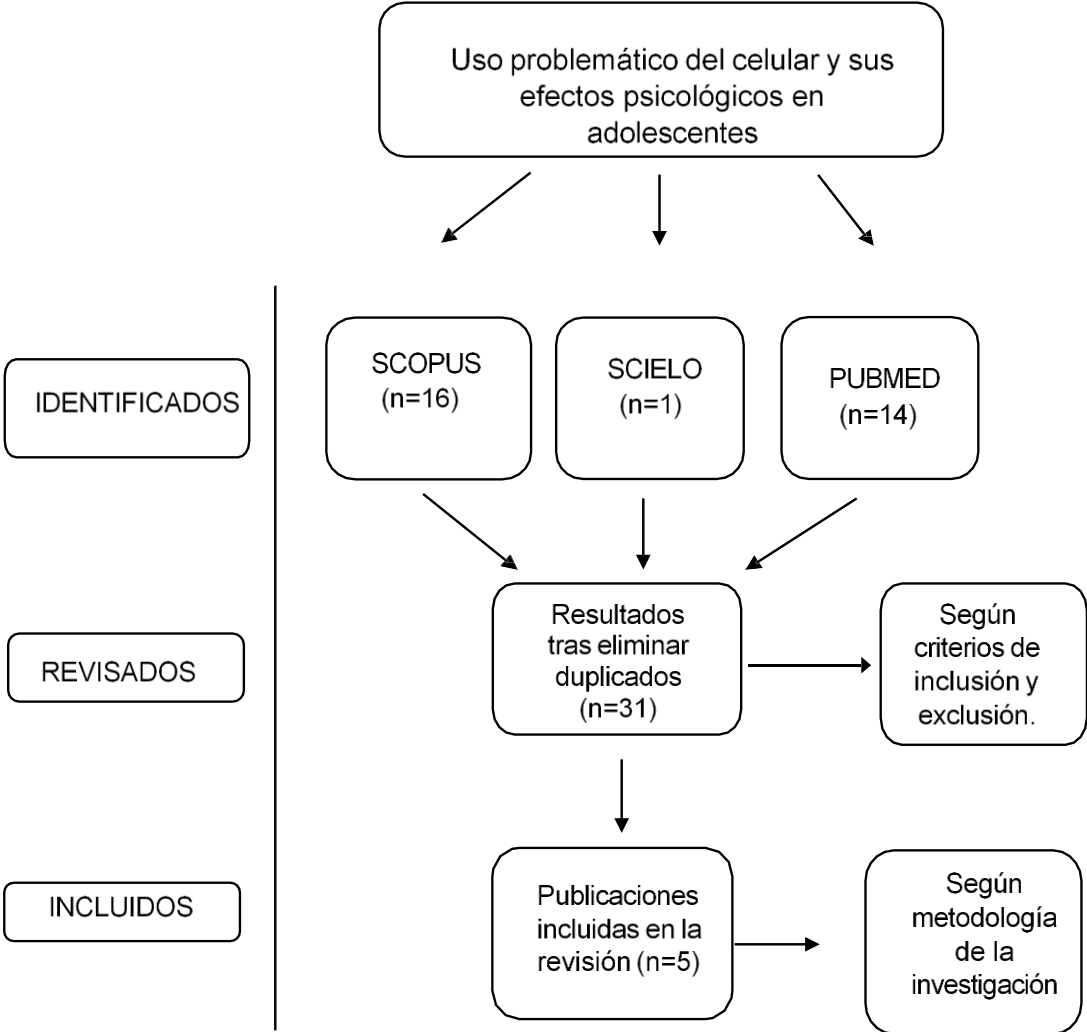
Uso problemático del celular y sus efectos psicológicos en adolescentes

IDENTIFICADOS

SCOPUS (n=16)

SCIELO (n=1)

PUBMED (n=14)

REVISADOS

Resultados tras eliminar duplicados (n=31)

Según criterios de inclusión y exclusión.

INCLUIDOS

Publicaciones incluidas en la revisión (n=5)

Según metodología de la investigación